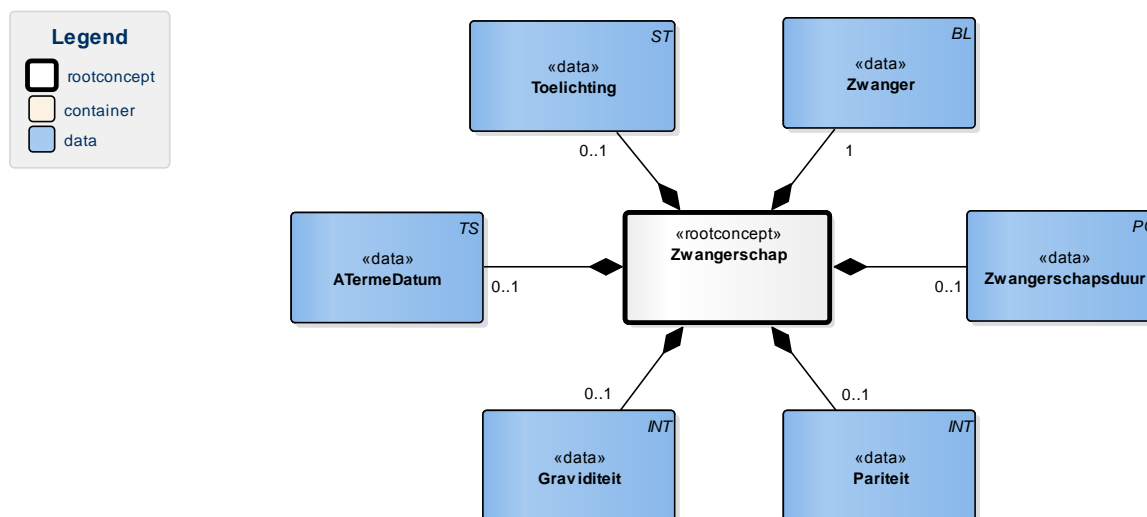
Legend
rootconcept
container
data

ST
«data»
Toelichting

BL
«data»
Zwanger

0..1

1

TS
«data»
ATermeDatum

0..1

«rootconcept»
Zwangerschap

PQ
«data»
Zwangerschapsduur

0..1

0..1

0..1

INT
«data»
Graviditeit

INT
«data»
Pariteit